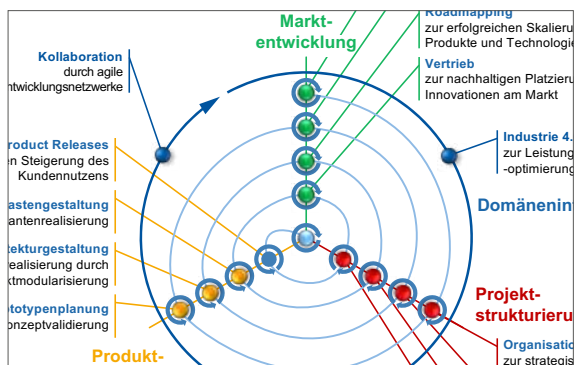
Markt-
entwicklung

Roadmapping
zur erfolgreichen Skalieru
Produkte und Technologie

Vertrieb
zur nachhaltigen Platzieru
Innovationen am Markt

Kollaboration
durch agile
ntwicklungsnetzwerke

Industrie 4.
zur Leistung
-optimierung

roduct Releases
n Steigerung des
Kundennutzens

astengestaltung
antenrealisierung

Domänenin

tekturgestaltung
ealisierung durch
ktmodularisierung

ototypenplanung
onzeptvalidierung

Projekt-
strukturieru

Produkt-

Organisatio
zur strategis